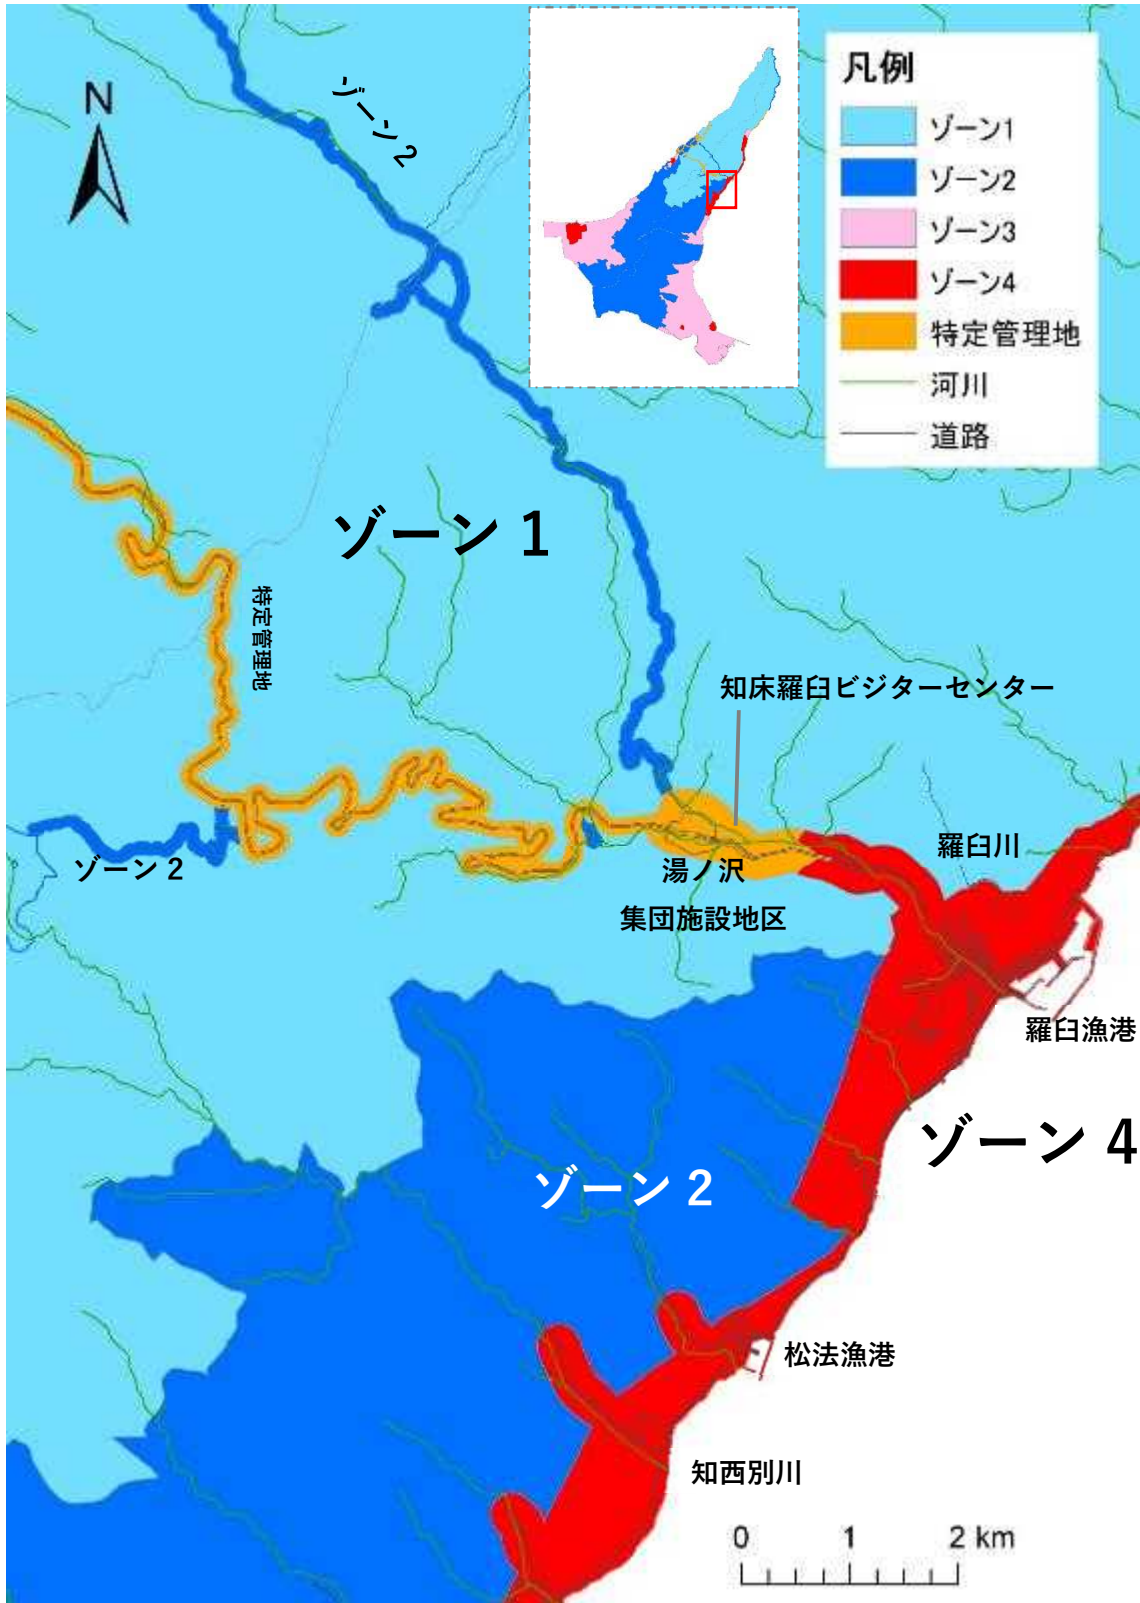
N

ゾーン2

凡例
ゾーン1
ゾーン2
ゾーン3
ゾーン4
特定管理地
河川
道路

ゾーン 1

特定管理地

知床羅臼ビジターセンター

ゾーン 2

湯ノ沢
集団施設地区

羅臼川

羅臼漁港

ゾーン 4

ゾーン 2

松法漁港

知西別川

0 1 2 km